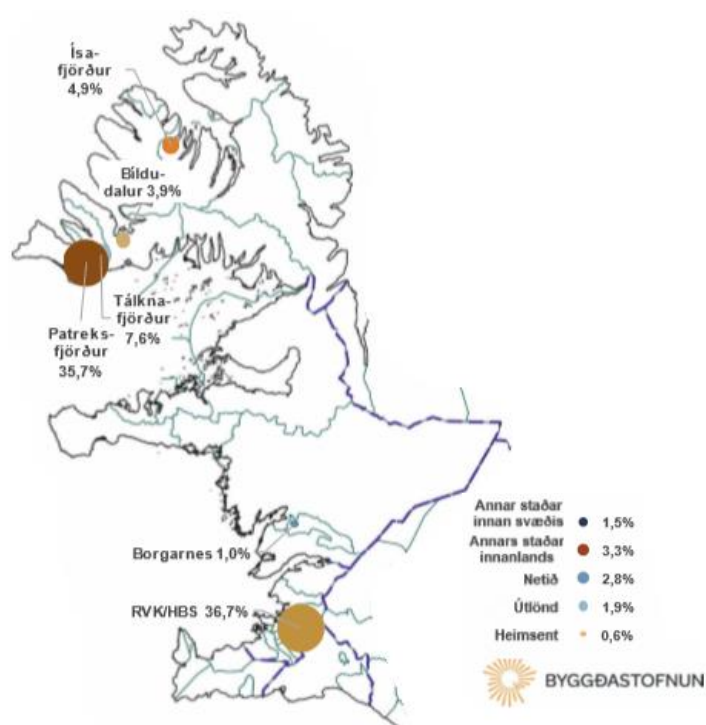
Ísa-
fjörður
4,9%

Bíldu-
dalur 3,9%

Tálkna-
fjörður
7,6%

Patreks-
fjörður
35,7%

Borgarnes 1,0%

RVK/HBS 36,7%

Annar staðar innan svæðis 1,5%
Annars staðar innanlands 3,3%
Netið 2,8%
Útlönd 1,9%
Heimsent 0,6%

BYGGÐASTOFNUN